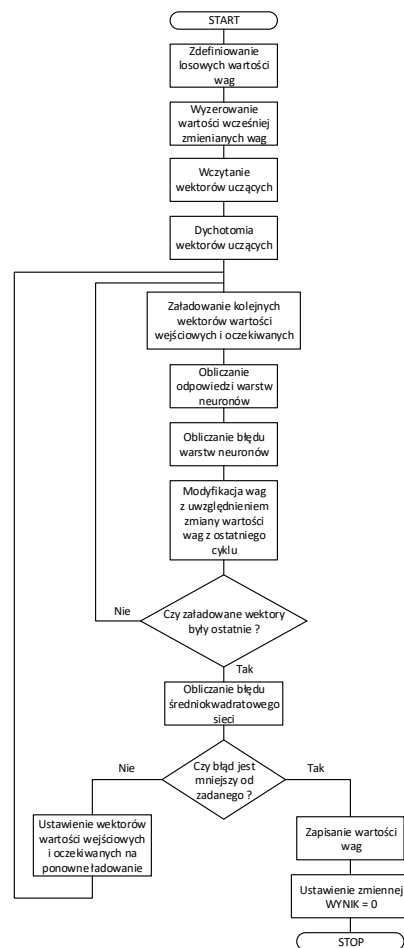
START

Zdefiniowanie losowych wartości wag

Wyzerowanie wartości wcześniej zmienianych wag

Wczytanie wektorów uczących

Dychotomia wektorów uczących

Załadowanie kolejnych wektorów wartości wejściowych i oczekiwanych

Obliczanie odpowiedzi warstw neuronów

Obliczanie błędu warstw neuronów

Modyfikacja wag z uwzględnieniem zmiany wartości wag z ostatniego cyklu

Nie

Czy załadowane wektory były ostatnie ?

Tak

Obliczanie błędu średniokwadratowego sieci

Nie

Czy błąd jest mniejszy od zadanego ?

Tak

Ustawienie wektorów wartości wejściowych i oczekiwanych na ponowne ładowanie

Zapisanie wartości wag

Ustawienie zmiennej WYNIK = 0

STOP